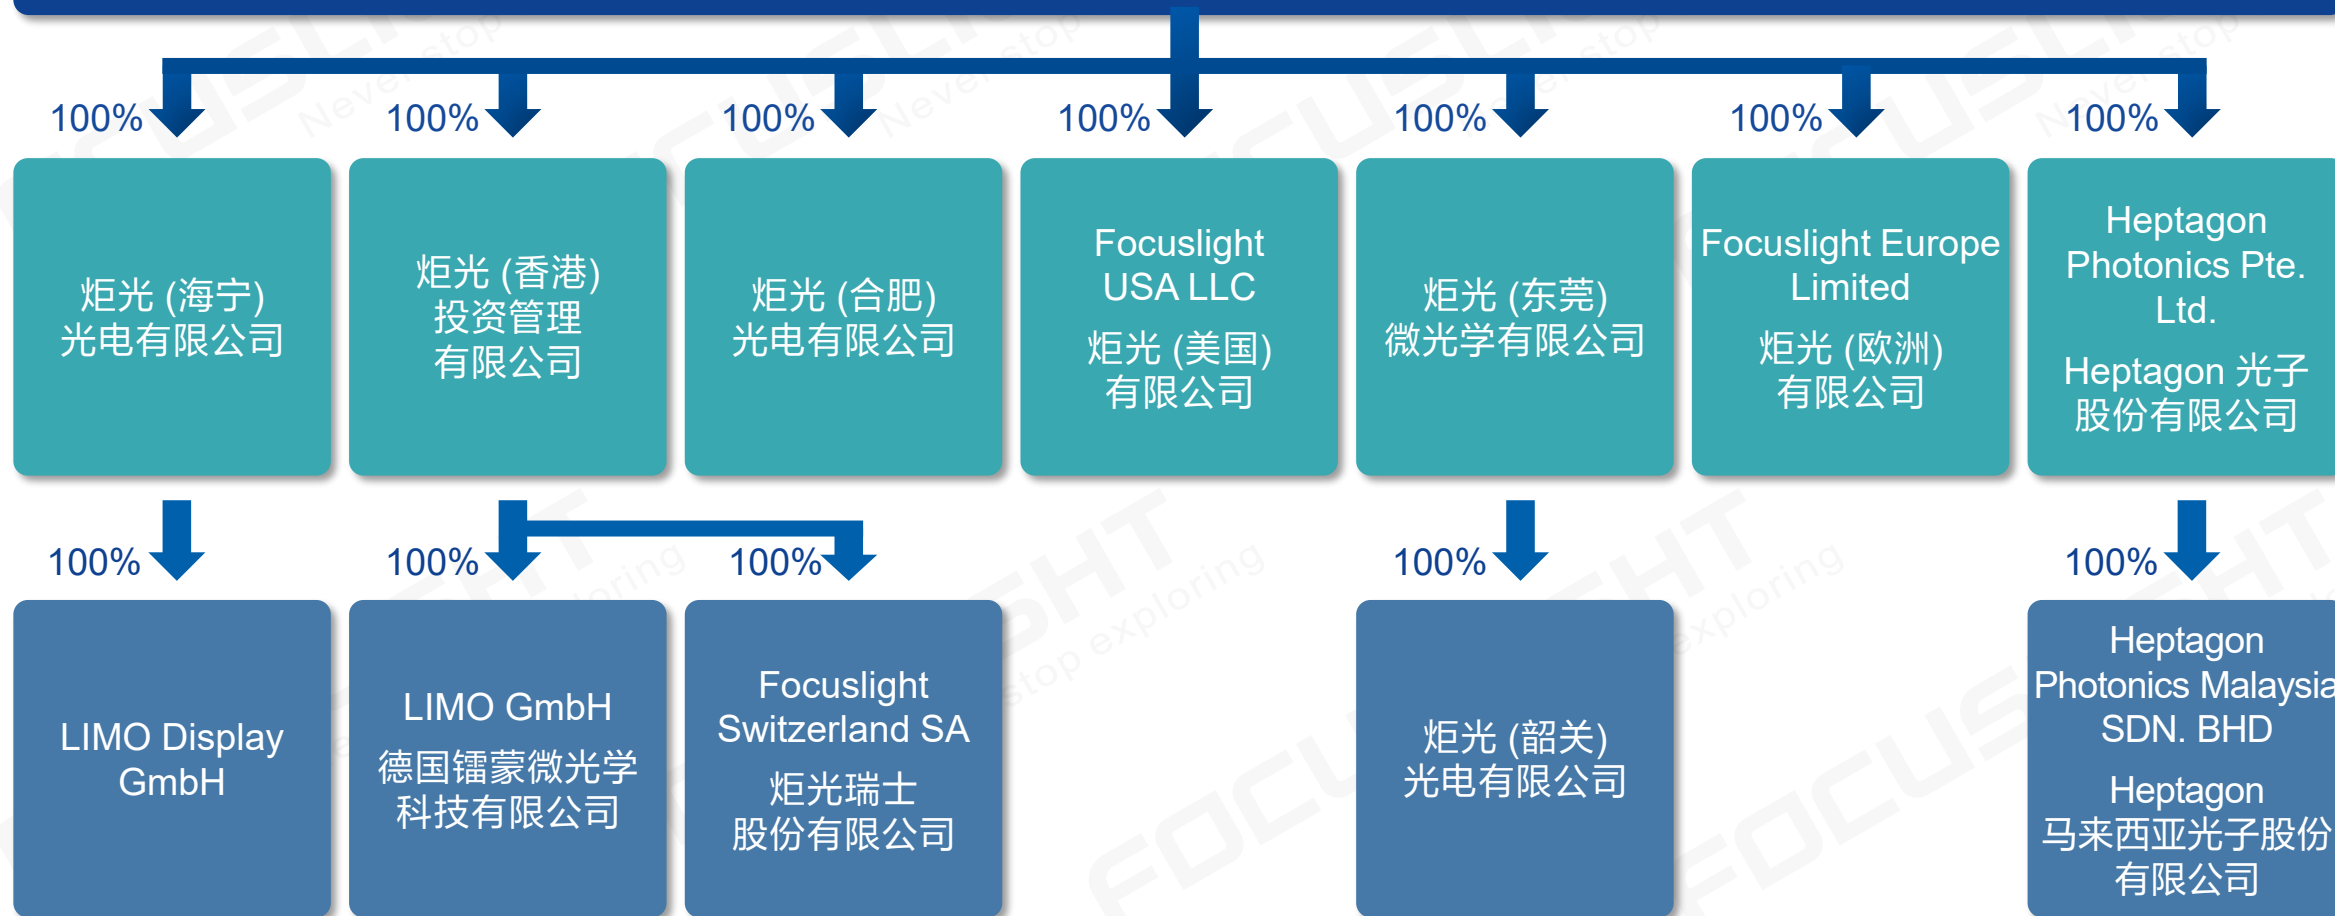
100%
炬光 (海宁)
光电有限公司

100%
炬光 (香港)
投资管理
有限公司

100%
炬光 (合肥)
光电有限公司

100%
Focuslight USA LLC
炬光 (美国)
有限公司

100%
炬光 (东莞)
微光学有限公司

100%
Focuslight Europe Limited
炬光 (欧洲)
有限公司

100%
Heptagon Photonics Pte. Ltd.
Heptagon 光子
股份有限公司

100%
LIMO Display GmbH

100%
LIMO GmbH
德国镭蒙微光学
科技有限公司

100%
Focuslight Switzerland SA
炬光瑞士
股份有限公司

100%
炬光 (韶关)
光电有限公司

100%
Heptagon Photonics Malaysia SDN. BHD
Heptagon
马来西亚光子股份
有限公司